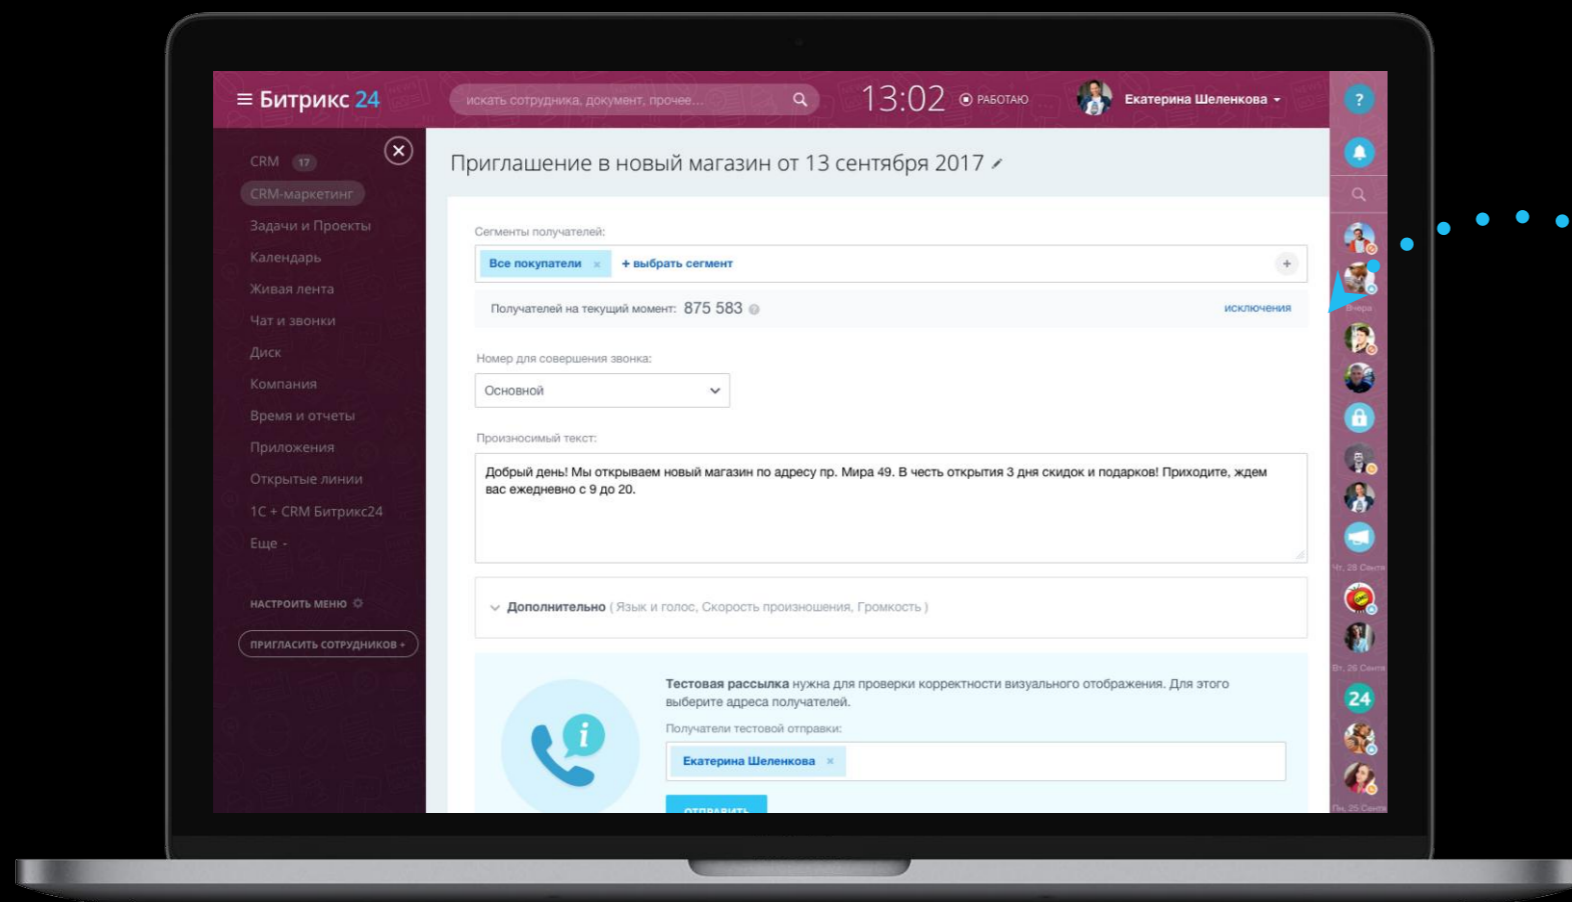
Битрикс 24

искать сотрудника, документ, прочее...

13:02 РАБОТАЮ

Екатерина Шеленкова

?

CRM 17
CRM-маркетинг
Задачи и Проекты
Календарь
Живая лента
Чат и звонки
Диск
Компания
Время и отчеты
Приложения
Открытые линии
1С + CRM Битрикс24
Еще

НАСТРОИТЬ МЕНЮ

ПРИГЛАСИТЬ СОТРУДНИКОВ +

Приглашение в новый магазин от 13 сентября 2017

Сегменты получателей:

Все покупатели × + выбрать сегмент

Получателей на текущий момент: 875 583

исключения

Номер для совершения звонка:

Основной

Произносимый текст:

Добрый день! Мы открываем новый магазин по адресу пр. Мира 49. В честь открытия 3 дня скидок и подарков! Приходите, ждем вас ежедневно с 9 до 20.

Дополнительно ( Язык и голос, Скорость произношения, Громкость )

Тестовая рассылка нужна для проверки корректности визуального отображения. Для этого выберите адреса получателей.

Получатели тестовой отправки:

Екатерина Шеленкова ×

ОТПРАВИТЬ

Вчера

Чт, 28 Сент

Вт, 26 Сент

24

Пн, 25 Сент